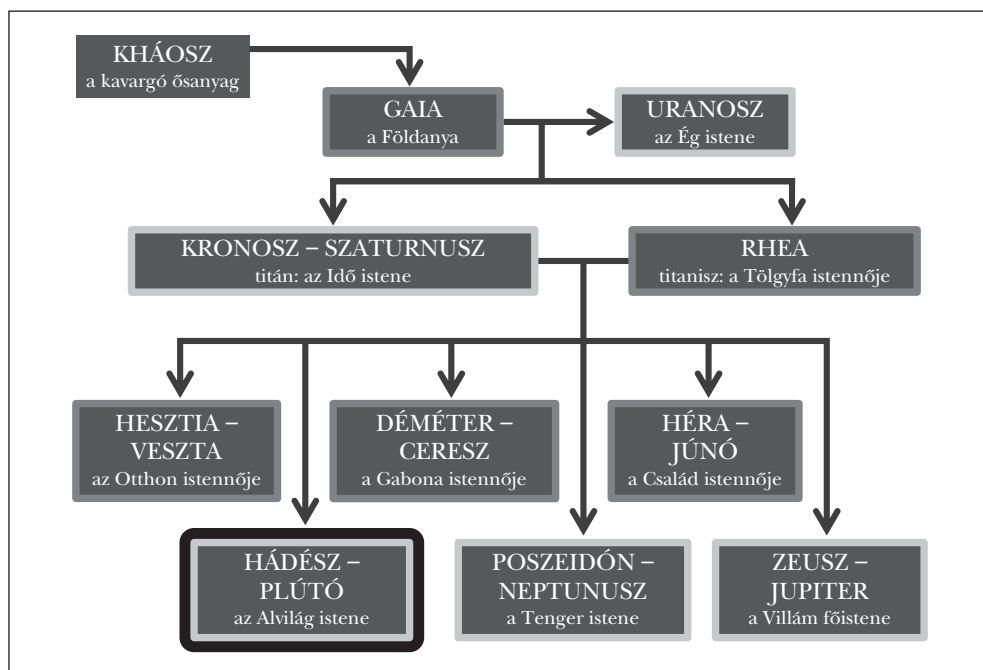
KHÁOSZ
a kavargó ősanyag

GAIA
a Földanya

URANOSZ
az Ég istene

KRONOSZ – SZATURNUSZ
titán: az Idő istene

RHEA
titanisz: a Tölgyfa istennője

HESZTIA – VESZTA
az Otthon istennője

DÉMÉTER – CERESZ
a Gabona istennője

HÉRA – JÚNÓ
a Család istennője

HÁDÉSZ – PLÚTÓ
az Alvilág istene

POSZEIDÓN – NEPTUNUSZ
a Tenger istene

ZEUSZ – JUPITER
a Villám főistene